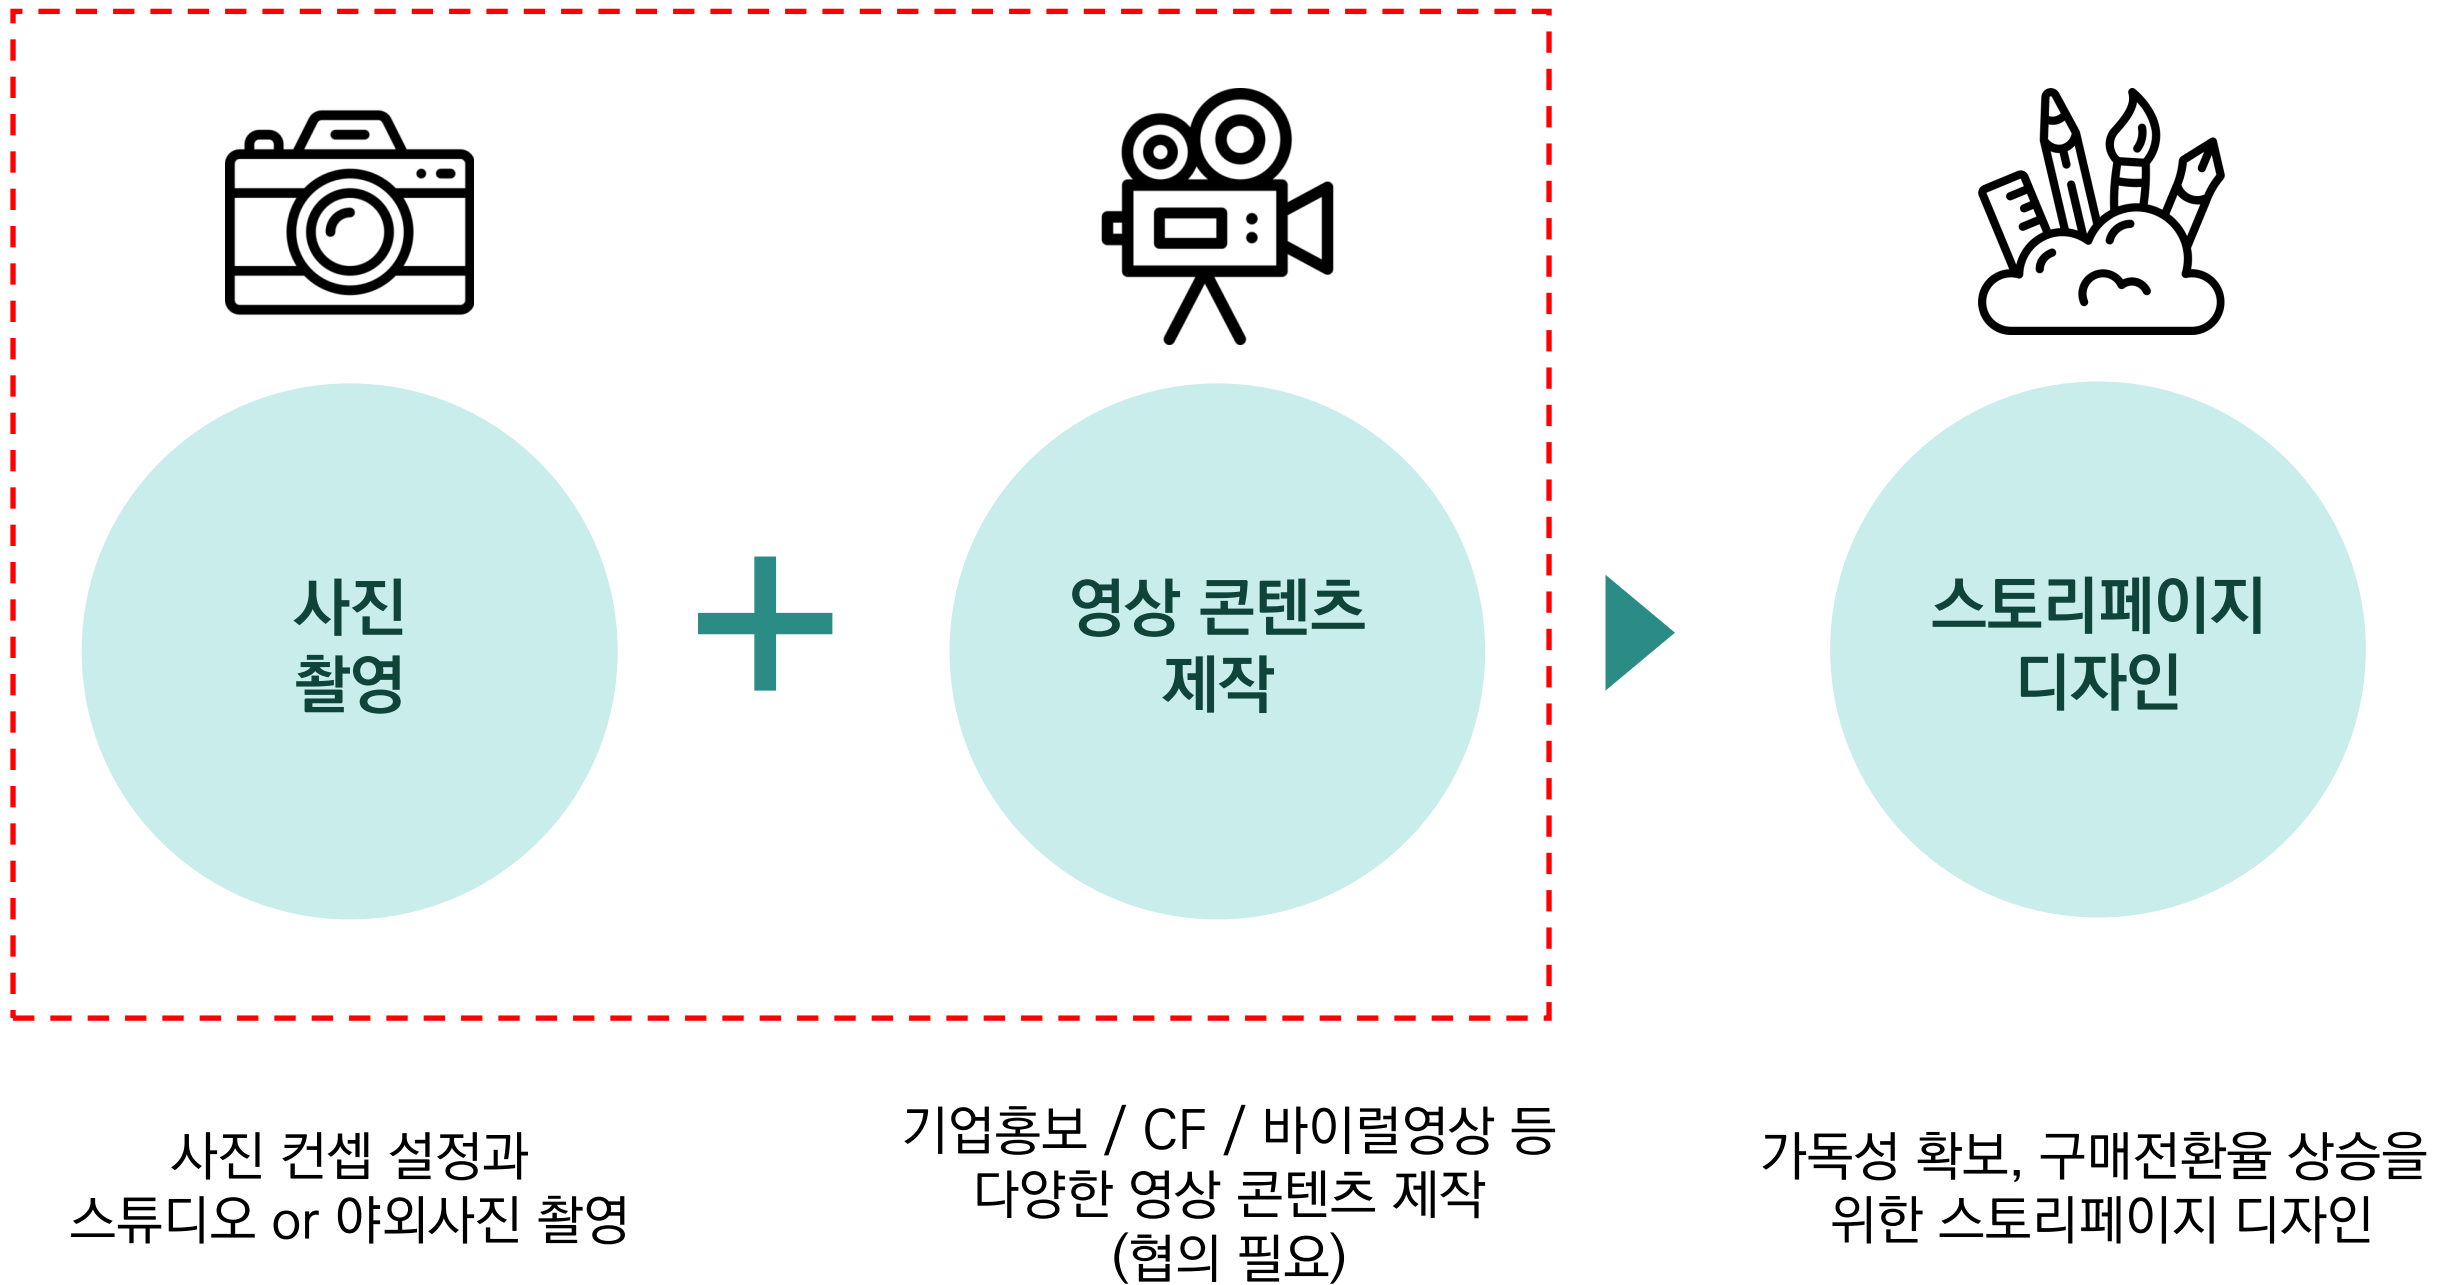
사진
촬영

영상 콘텐츠
제작

스토리페이지
디자인

사진 컨셉 설정과
스튜디오 or 야외사진 촬영

기업홍보 / CF / 바이럴영상 등
다양한 영상 콘텐츠 제작
(협의 필요)

가독성 확보, 구매전환율 상승을
위한 스토리페이지 디자인